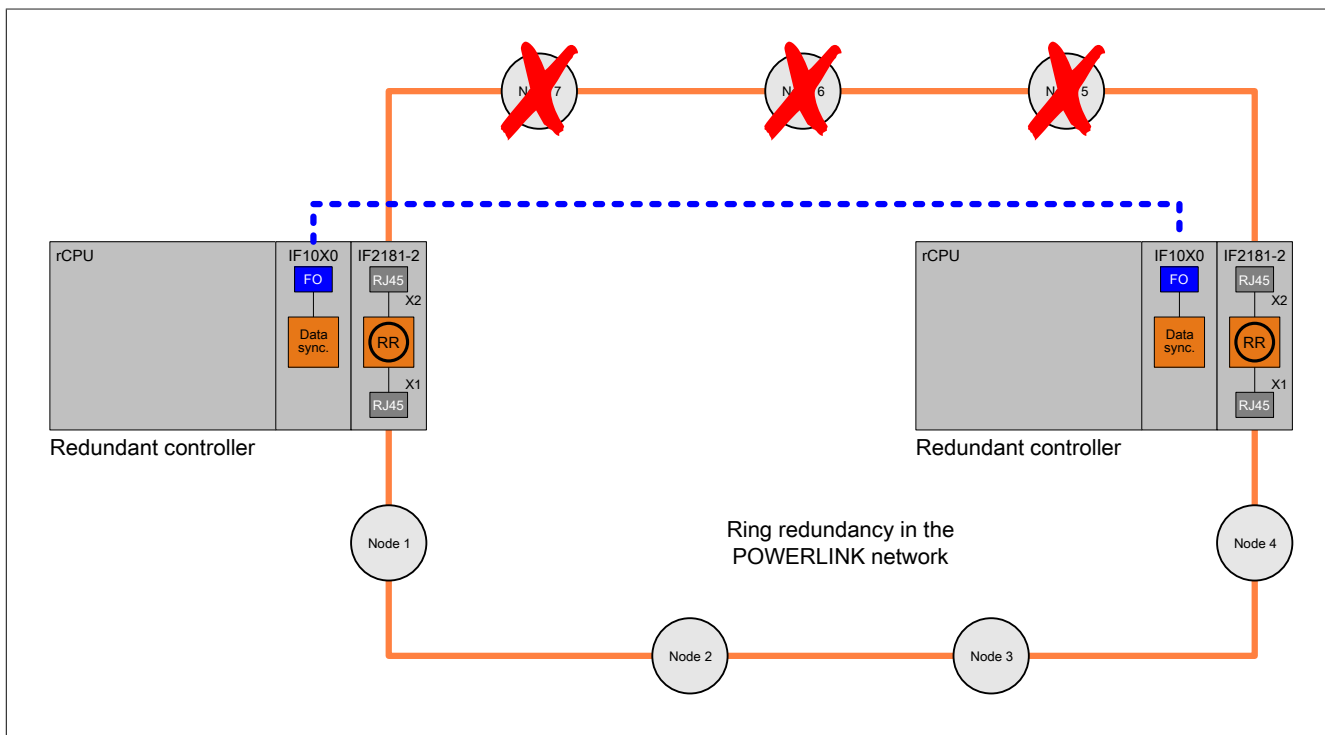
N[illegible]7

N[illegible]6

N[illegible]5

rCPU

IF10X0

FO

Data sync.

IF2181-2

RJ45

X2

RR

X1

RJ45

Redundant controller

rCPU

IF10X0

FO

Data sync.

IF2181-2

RJ45

X2

RR

X1

RJ45

Redundant controller

Node 1

Ring redundancy in the POWERLINK network

Node 4

Node 2

Node 3